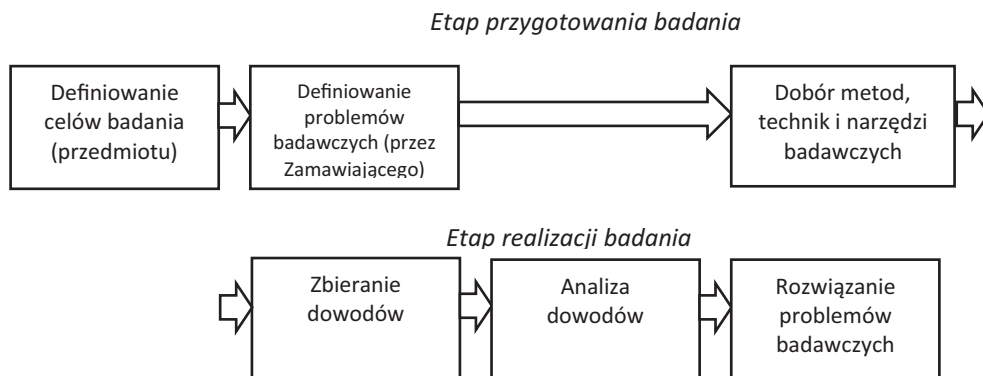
Etap przygotowania badania

Definiowanie celów badania (przedmiotu)

Definiowanie problemów badawczych (przez Zamawiającego)

Dobór metod, technik i narzędzi badawczych

Etap realizacji badania

Zbieranie dowodów

Analiza dowodów

Rozwiązanie problemów badawczych